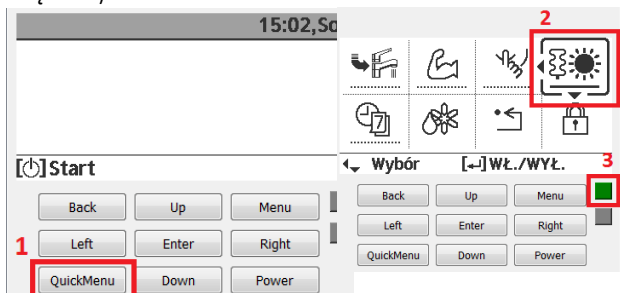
15:02,So

[⏻]Start

| Back | Up | Menu |
|---|---|---|
| Left | Enter | Right |
| QuickMenu | Down | Power |

1

2

3

◂ Wybór [↵] WŁ./WYŁ.

| Back | Up | Menu |
|---|---|---|
| Left | Enter | Right |
| QuickMenu | Down | Power |